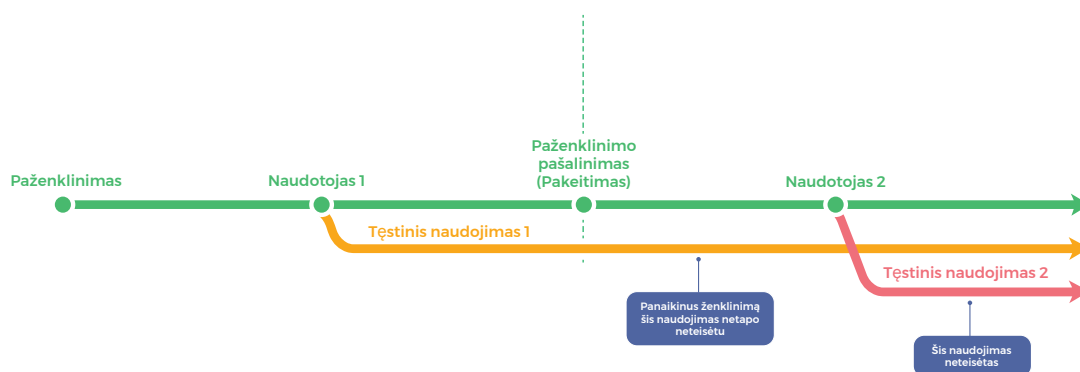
Paženklinimas

Naudotojas 1

Paženklinimo pašalinimas (Pakeitimas)

Naudotojas 2

Tęstinis naudojimas 1

Tęstinis naudojimas 2

Panaikinus ženklinimą šis naudojimas netapo neteisėtu

Šis naudojimas neteisėtas